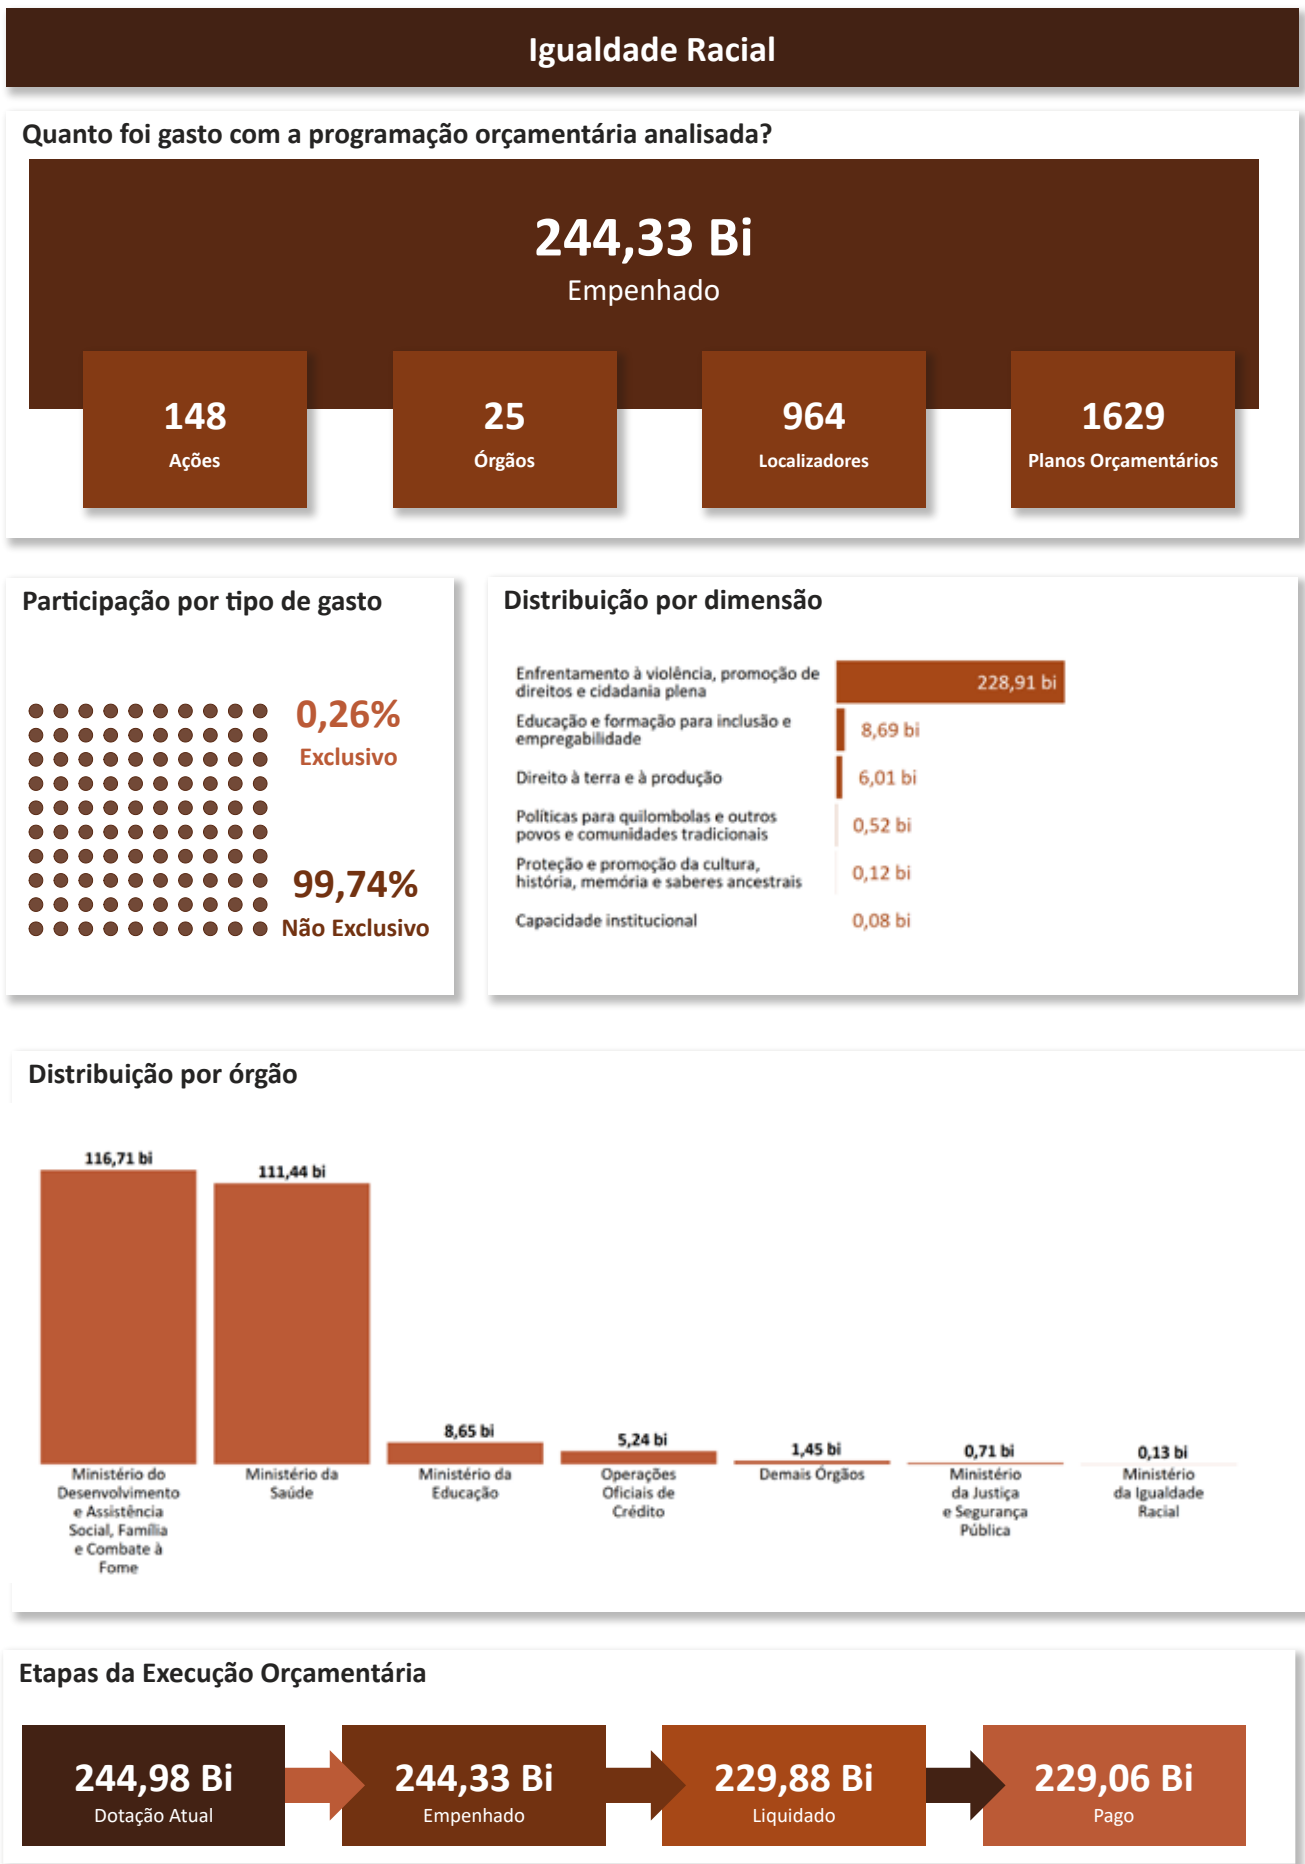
Igualdade Racial

Quanto foi gasto com a programação orçamentária analisada?

244,33 Bi
Empenhado

148
Ações

25
Órgãos

964
Localizadores

1629
Planos Orçamentários

Participação por tipo de gasto

0,26%
Exclusivo

99,74%
Não Exclusivo

Distribuição por dimensão

| | |
|---|---|
| Enfrentamento à violência, promoção de direitos e cidadania plena | 228,91 bi |
| Educação e formação para inclusão e empregabilidade | 8,69 bi |
| Direito à terra e à produção | 6,01 bi |
| Políticas para quilombolas e outros povos e comunidades tradicionais | 0,52 bi |
| Proteção e promoção da cultura, história, memória e saberes ancestrais | 0,12 bi |
| Capacidade institucional | 0,08 bi |

Distribuição por órgão

116,71 bi
Ministério do Desenvolvimento e Assistência Social, Família e Combate à Fome

111,44 bi
Ministério da Saúde

8,65 bi
Ministério da Educação

5,24 bi
Operações Oficiais de Crédito

1,45 bi
Demais Órgãos

0,71 bi
Ministério da Justiça e Segurança Pública

0,13 bi
Ministério da Igualdade Racial

Etapas da Execução Orçamentária

244,98 Bi
Dotação Atual

244,33 Bi
Empenhado

229,88 Bi
Liquidado

229,06 Bi
Pago